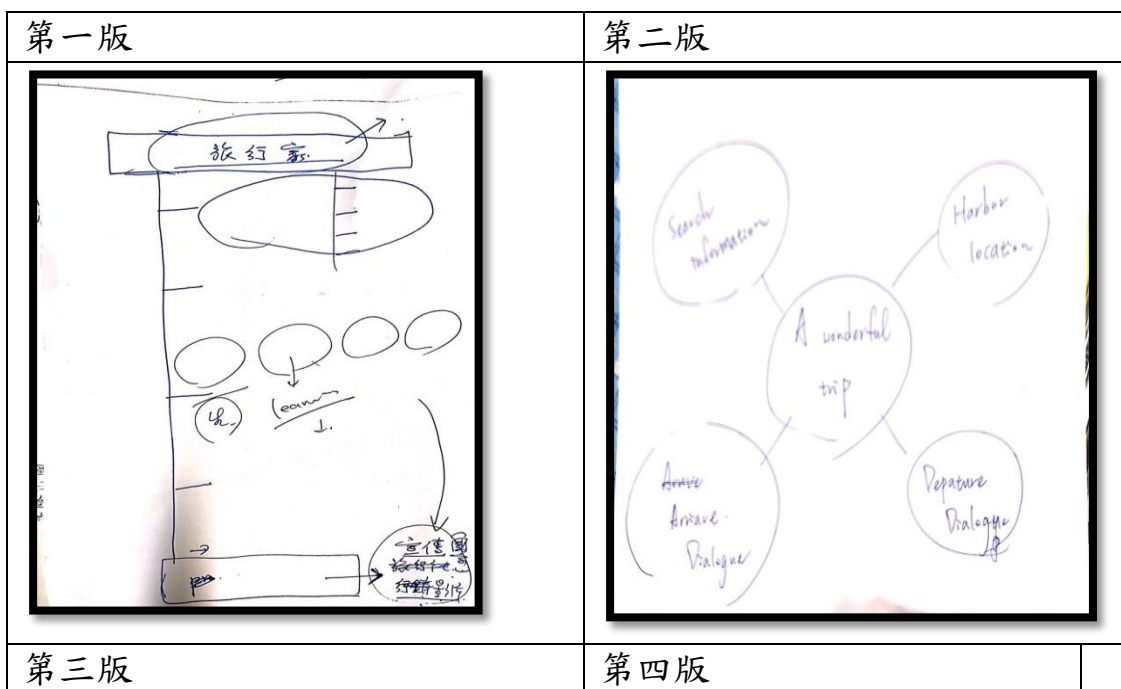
| 第一版 | 第二版 |
|---|---|
| 旅行家 (ch) learn 1. 宣傳圖 ~~旅行~~ 行銷影片 | Search information Harbor location A wonderful trip ~~Arrive~~ Arrive. Dialogue Departure Dialogue |
| 第三版 | 第四版 |